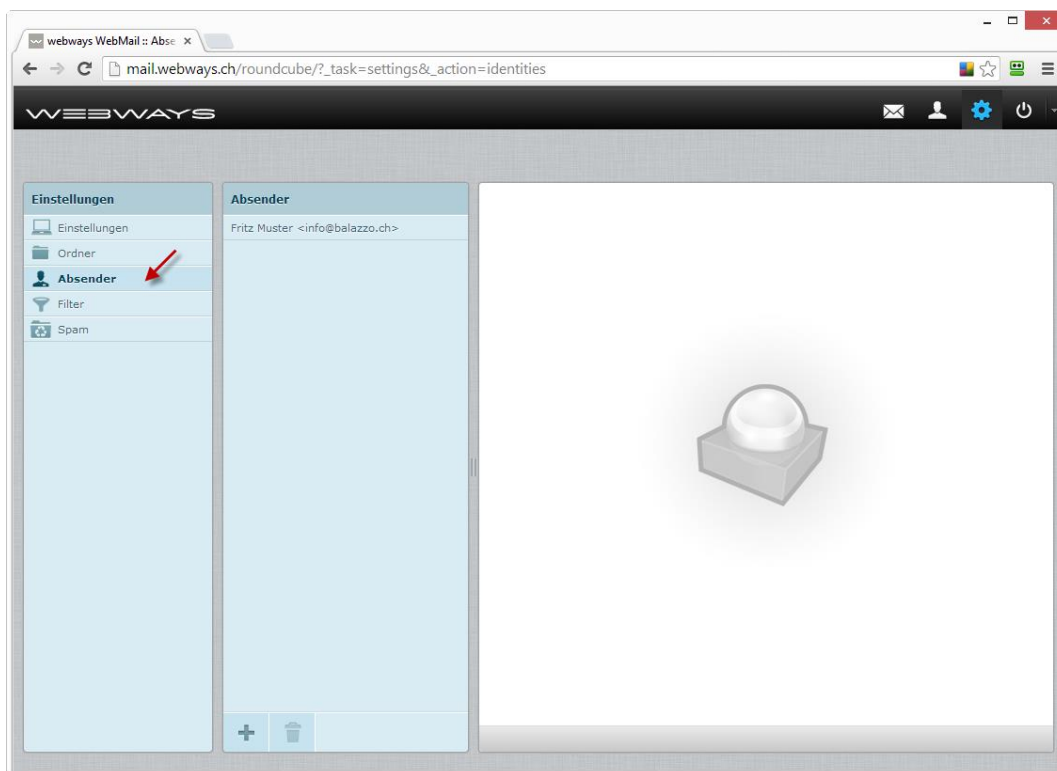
webways WebMail :: Abse ×

mail.webways.ch/roundcube/?_task=settings&_action=identities

WEBWAYS

Einstellungen

Einstellungen

Ordner

Absender

Filter

Spam

Absender

Fritz Muster <info@balazzo.ch>